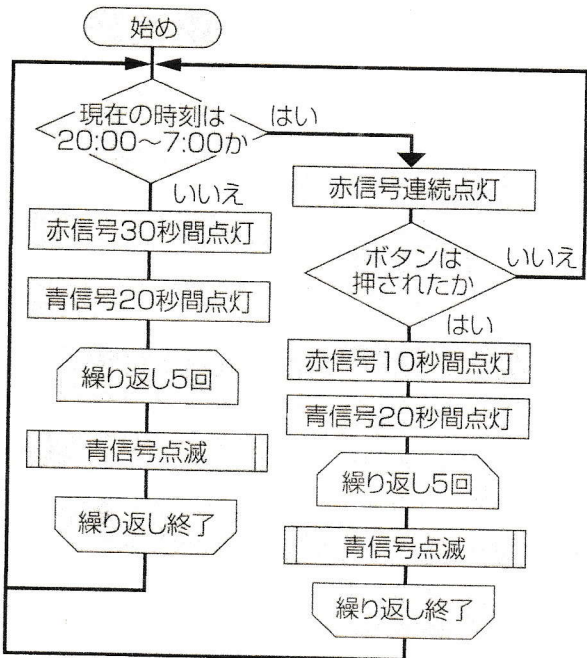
始め

現在の時刻は20:00～7:00か

はい

いいえ

赤信号30秒間点灯

青信号20秒間点灯

繰り返し5回

青信号点滅

繰り返し終了

赤信号連続点灯

ボタンは押されたか

いいえ

はい

赤信号10秒間点灯

青信号20秒間点灯

繰り返し5回

青信号点滅

繰り返し終了